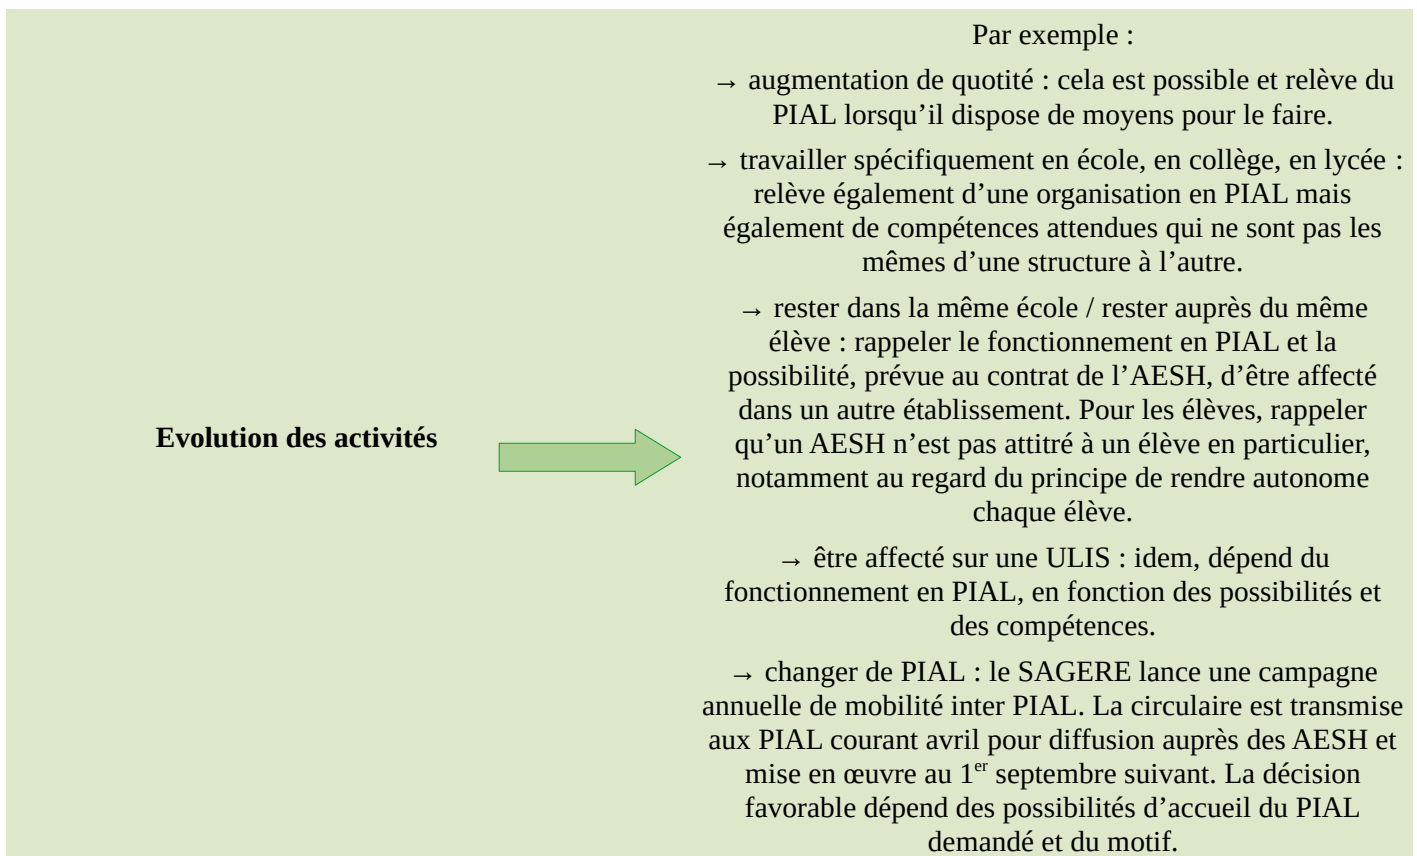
Evolution des activités

Par exemple :

→ augmentation de quotité : cela est possible et relève du PIAL lorsqu'il dispose de moyens pour le faire.

→ travailler spécifiquement en école, en collège, en lycée : relève également d'une organisation en PIAL mais également de compétences attendues qui ne sont pas les mêmes d'une structure à l'autre.

→ rester dans la même école / rester auprès du même élève : rappeler le fonctionnement en PIAL et la possibilité, prévue au contrat de l'AESH, d'être affecté dans un autre établissement. Pour les élèves, rappeler qu'un AESH n'est pas attiré à un élève en particulier, notamment au regard du principe de rendre autonome chaque élève.

→ être affecté sur une ULIS : idem, dépend du fonctionnement en PIAL, en fonction des possibilités et des compétences.

→ changer de PIAL : le SAGERE lance une campagne annuelle de mobilité inter PIAL. La circulaire est transmise aux PIAL courant avril pour diffusion auprès des AESH et mise en œuvre au 1$^{er}$ septembre suivant. La décision favorable dépend des possibilités d'accueil du PIAL demandé et du motif.